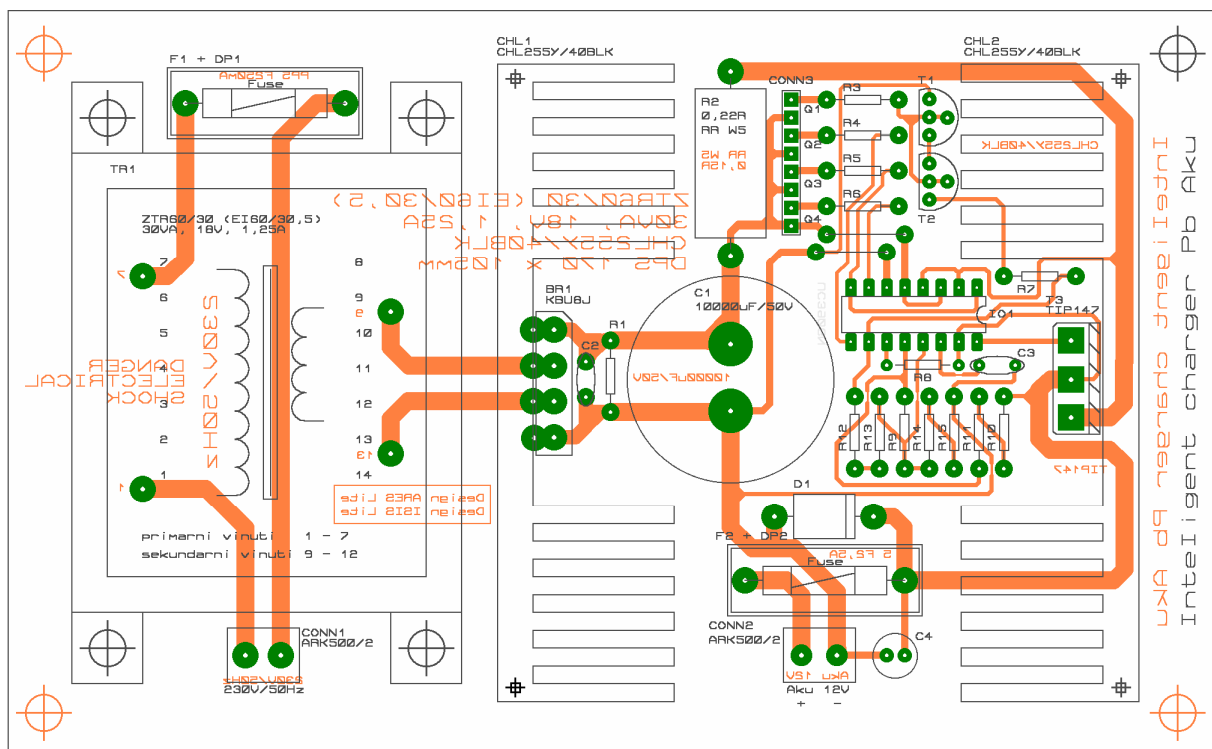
F1 + DP1
Fuse
TR1
ZTR60/30 (EI60/30,5)
30VA, 18V, 1,25A
7
6
5
4
3
2
1
8
9
10
11
12
13
14
DANGER
ELECTRICAL
SHOCK
230V/50Hz
primarni vinuti 1 - 7
sekundarni vinuti 9 - 12
Design ARES Lite
Design ISIS Lite
CONN1
ARK500/2
230V/50Hz
CHL1
CHL255Y/40BLK
ZTR60/30 (EI60/30,5)
30VA, 18V, 1,25A
CHL255Y/40BLK
DPS 170 x 105mm
BR1
KBU8J
C2
R1
C1
10000uF/50V
10000uF/50V
R2
0,22R
RR W5
RR W5
0,15R
CONN3
Q1
Q2
Q3
Q4
R3
R4
R5
R6
T1
T2
CHL2
CHL255Y/40BLK
CHL255Y/40BLK
R7
IO1
T3
TIP147
C3
R8
R12
R13
R9
R14
R15
R11
R10
TIP147
D1
F2 + DP2
Fuse
CONN2
ARK500/2
C4
Aku 12V
Aku 12V
+ -
Inteligent charger Pb Aku
Inteligent charger Pb Aku